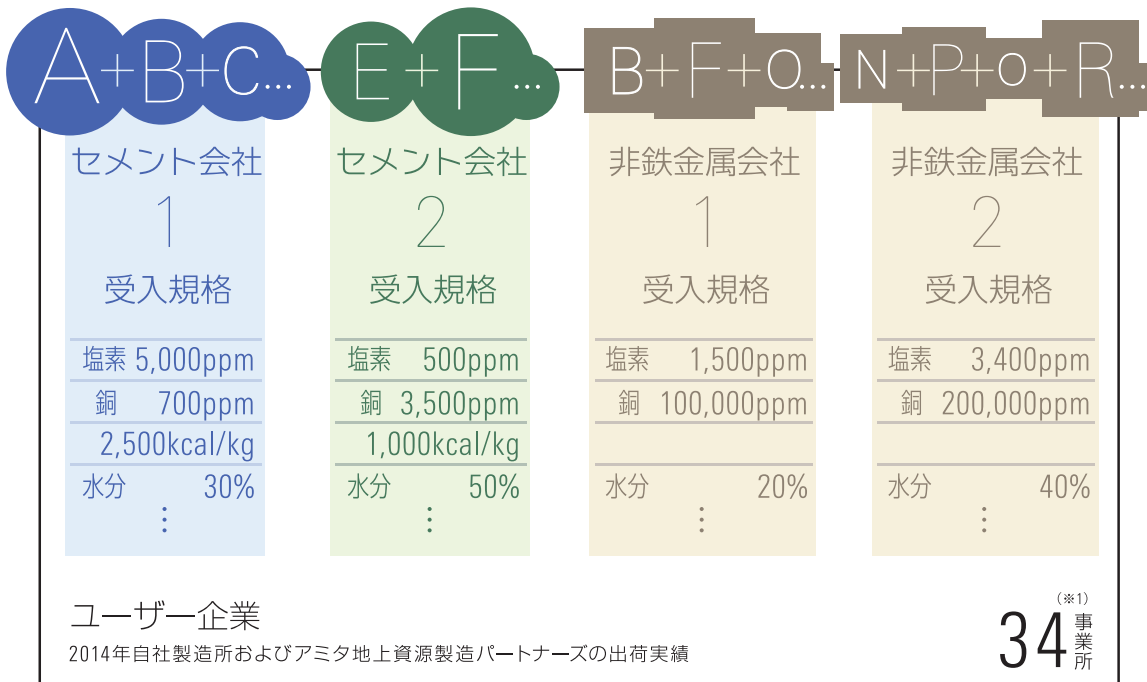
A+B+C…

E+F…

B+F+O…

N+P+O+R…

セメント会社
1
受入規格

塩素 5,000ppm
銅 700ppm
2,500kcal/kg
水分 30%
⋮

セメント会社
2
受入規格

塩素 500ppm
銅 3,500ppm
1,000kcal/kg
水分 50%
⋮

非鉄金属会社
1
受入規格

塩素 1,500ppm
銅 100,000ppm
水分 20%
⋮

非鉄金属会社
2
受入規格

塩素 3,400ppm
銅 200,000ppm
水分 40%
⋮

ユーザー企業
2014年自社製造所およびアミタ地上資源製造パートナーズの出荷実績

(※1)
34事業所